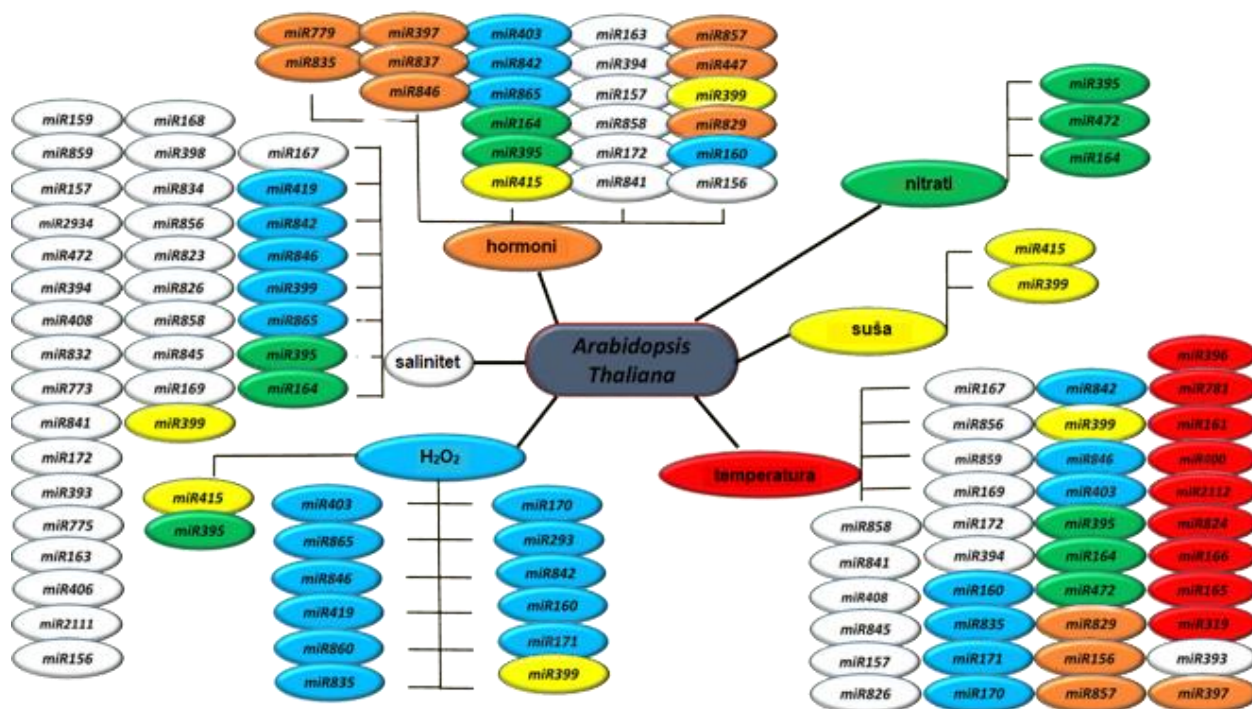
miR779 miR397 miR403 miR163 miR857
miR835 miR837 miR842 miR394 miR447
miR846 miR865 miR157 miR399
miR164 miR858 miR829
miR395 miR172 miR160
miR415 miR841 miR156

hormoni

nitrati
miR395
miR472
miR164

miR159 miR168
miR859 miR398 miR167
miR157 miR834 miR419
miR2934 miR856 miR842
miR472 miR823 miR846
miR394 miR826 miR399
miR408 miR858 miR865
miR832 miR845 miR395
miR773 miR169 miR164
miR841 miR399
miR172
miR393
miR775
miR163
miR406
miR2111
miR156

salinitet

Arabidopsis Thaliana

suša
miR415
miR399

H₂O₂
miR415
miR395

miR403 miR170
miR865 miR293
miR846 miR842
miR419 miR160
miR860 miR171
miR835 miR399

temperatura

miR396
miR167 miR842 miR781
miR856 miR399 miR161
miR859 miR846 miR000
miR169 miR403 miR2112
miR858 miR172 miR395 miR824
miR841 miR394 miR164 miR166
miR408 miR160 miR472 miR165
miR845 miR835 miR829 miR319
miR157 miR171 miR156 miR393
miR826 miR170 miR857 miR397